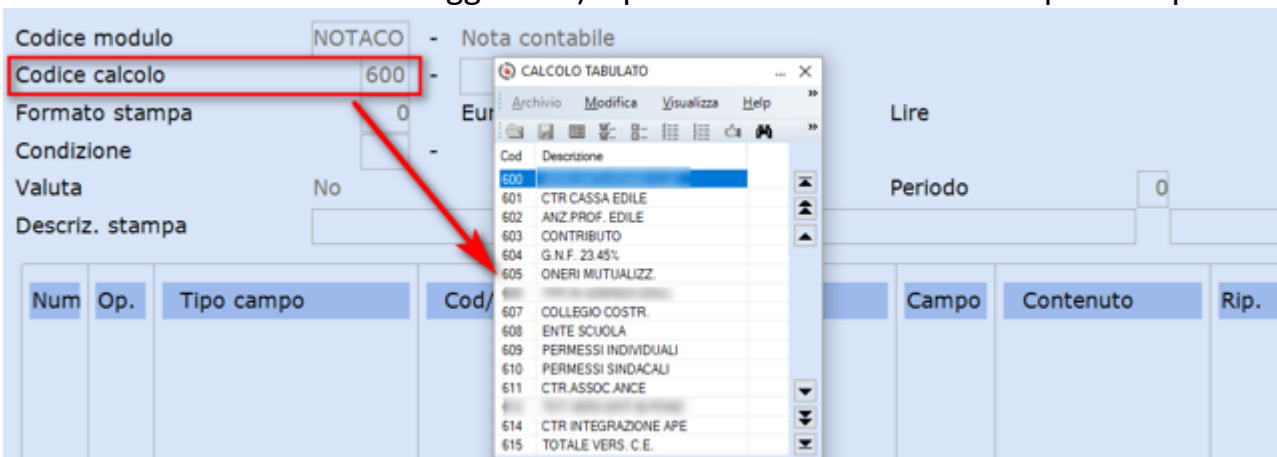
Codice modulo NOTACO - Nota contabile
Codice calcolo 600 -
Formato stampa 0 Eur
Condizione -
Valuta No
Descriz. stampa

CALCOLO TABULATO
Archivio Modifica Visualizza Help

| Cod | Descrizione |
|---|---|
| 600 | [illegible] |
| 601 | CTR CASSA EDILE |
| 602 | ANZ.PROF. EDILE |
| 603 | CONTRIBUTO |
| 604 | G.N.F. 23.45% |
| 605 | ONERI MUTUALIZZ. |
| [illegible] | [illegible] |
| 607 | COLLEGIO COSTR. |
| 608 | ENTE SCUOLA |
| 609 | PERMESSI INDIVIDUALI |
| 610 | PERMESSI SINDACALI |
| 611 | CTR.ASSOC.ANCE |
| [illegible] | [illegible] |
| 614 | CTR INTEGRAZIONE APE |
| 615 | TOTALE VERS. C.E. |

Lire
Periodo 0

Num Op. Tipo campo Cod/ Campo Contenuto Rip.